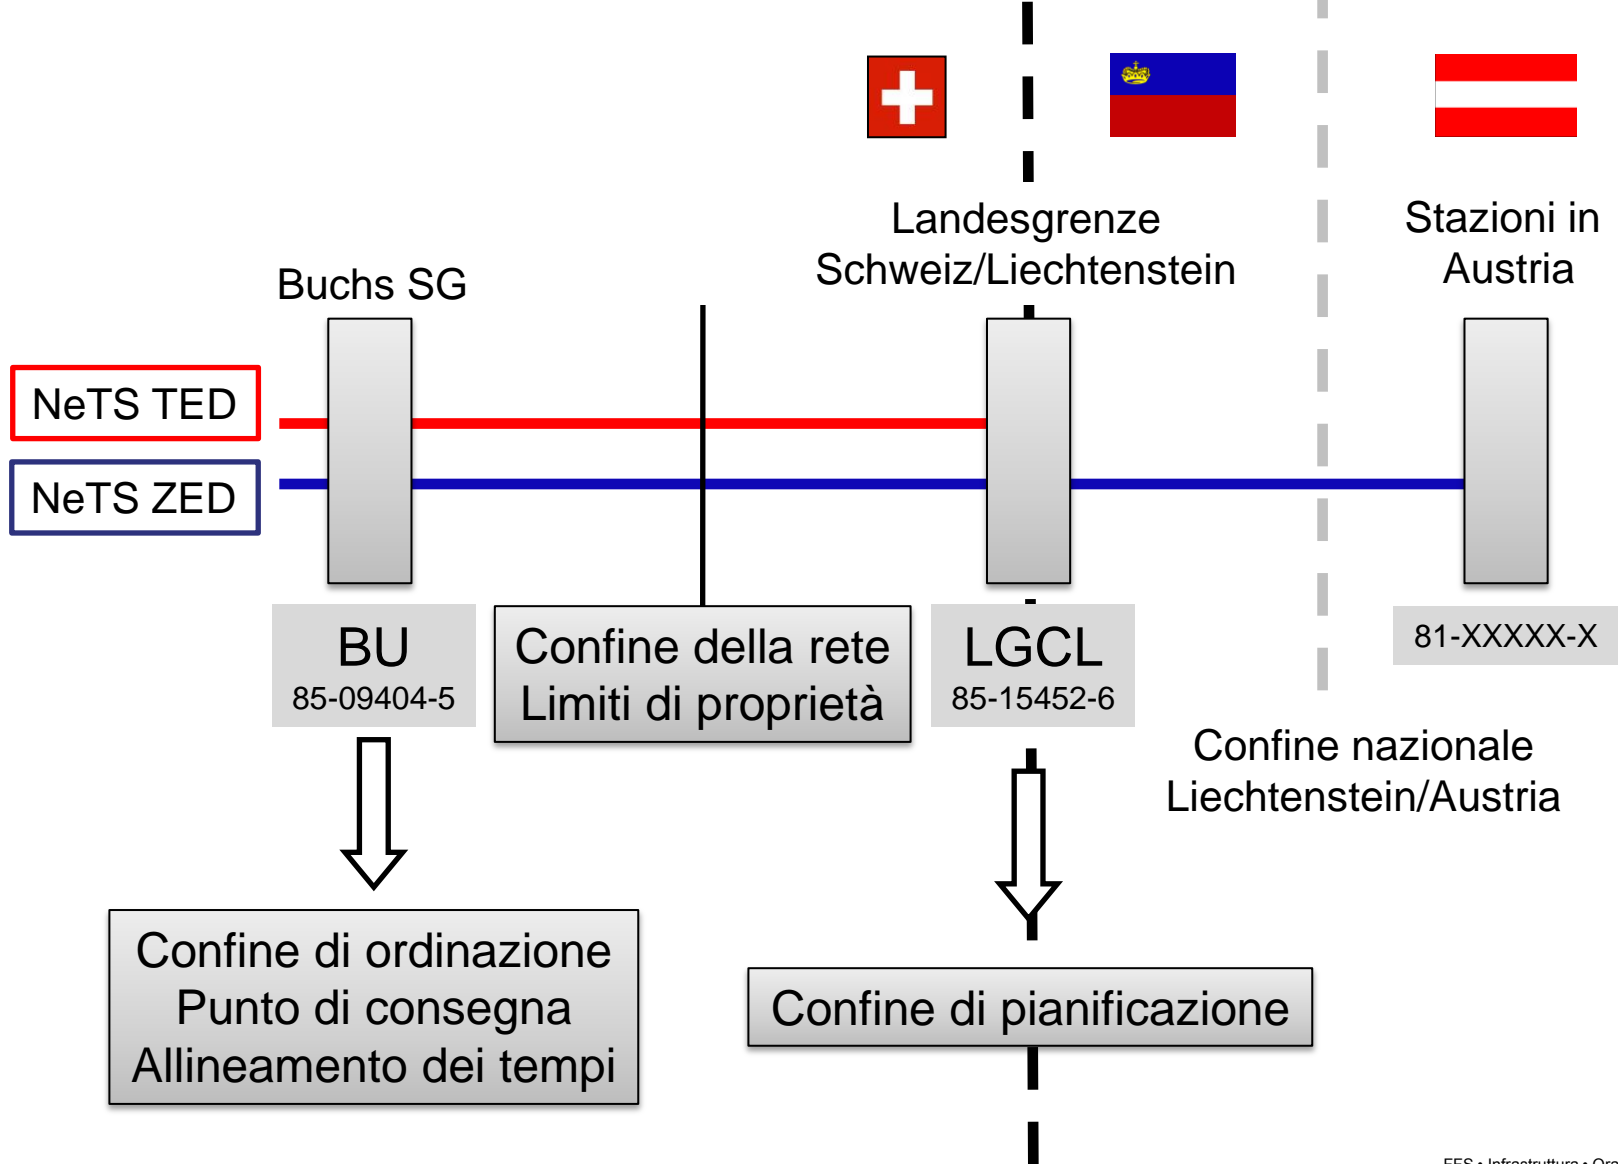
Landesgrenze Schweiz/Liechtenstein

Stazioni in Austria

Buchs SG

NeTS TED

NeTS ZED

BU
85-09404-5

Confine della rete
Limiti di proprietà

LGCL
85-15452-6

81-XXXXX-X

Confine nazionale
Liechtenstein/Austria

Confine di ordinazione
Punto di consegna
Allineamento dei tempi

Confine di pianificazione

FFS • Infrastruttura • Ora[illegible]